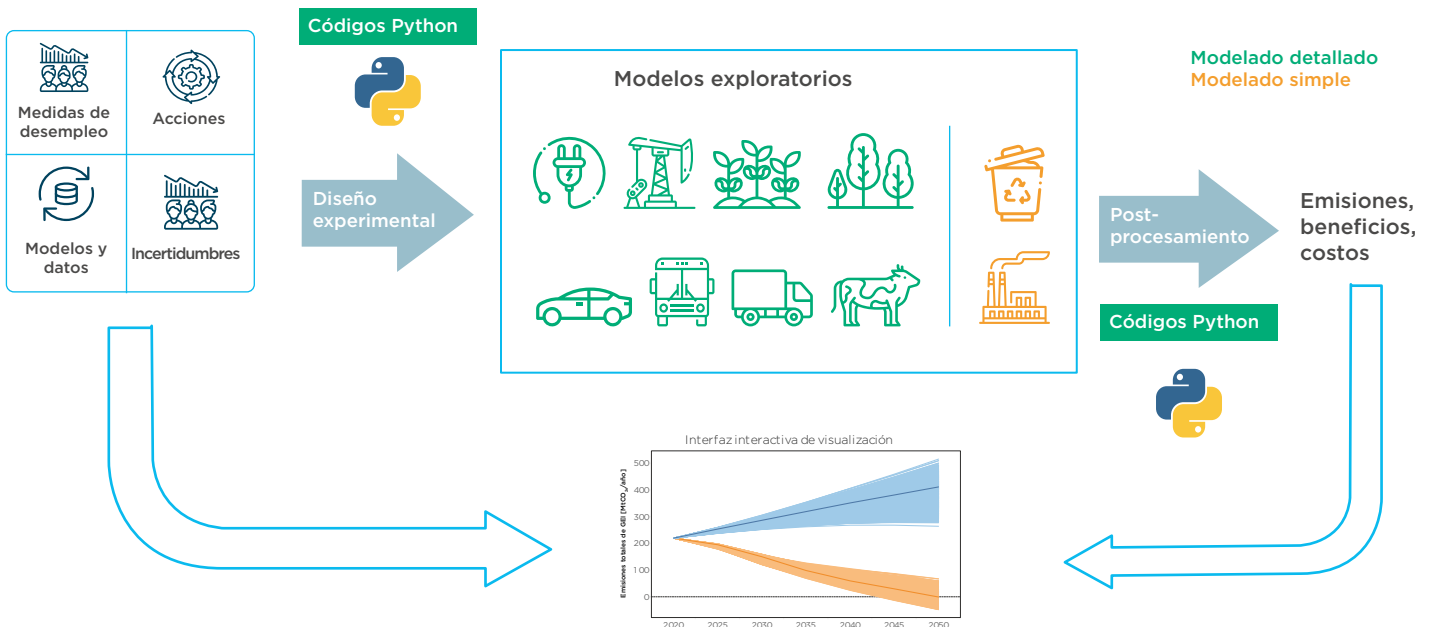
Medidas de desempleo

Acciones

Modelos y datos

Incertidumbres

Códigos Python

Diseño experimental

Modelos exploratorios

Modelado detallado
Modelado simple

Post-procesamiento

Emisiones, beneficios, costos

Códigos Python

Interfaz interactiva de visualización

Emisiones totales de GEI [$MtCO_2$/año]

500
400
300
200
100
0

2020 2025 2030 2035 2040 2045 2050